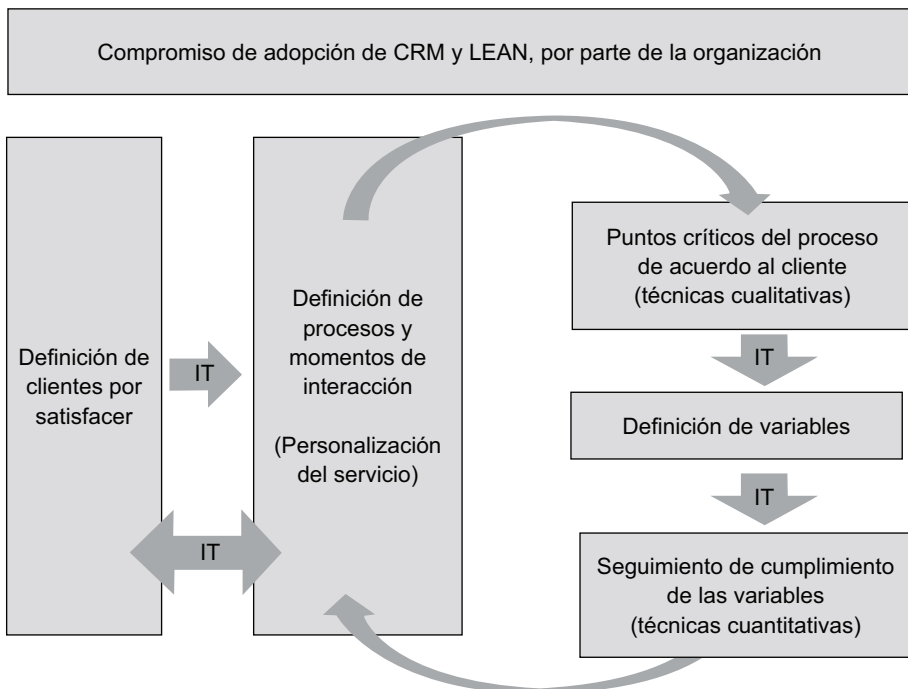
Compromiso de adopción de CRM y LEAN, por parte de la organización

Definición de clientes por satisfacer

IT

Definición de procesos y momentos de interacción

(Personalización del servicio)

IT

Puntos críticos del proceso de acuerdo al cliente (técnicas cualitativas)

IT

Definición de variables

IT

Seguimiento de cumplimiento de las variables (técnicas cuantitativas)